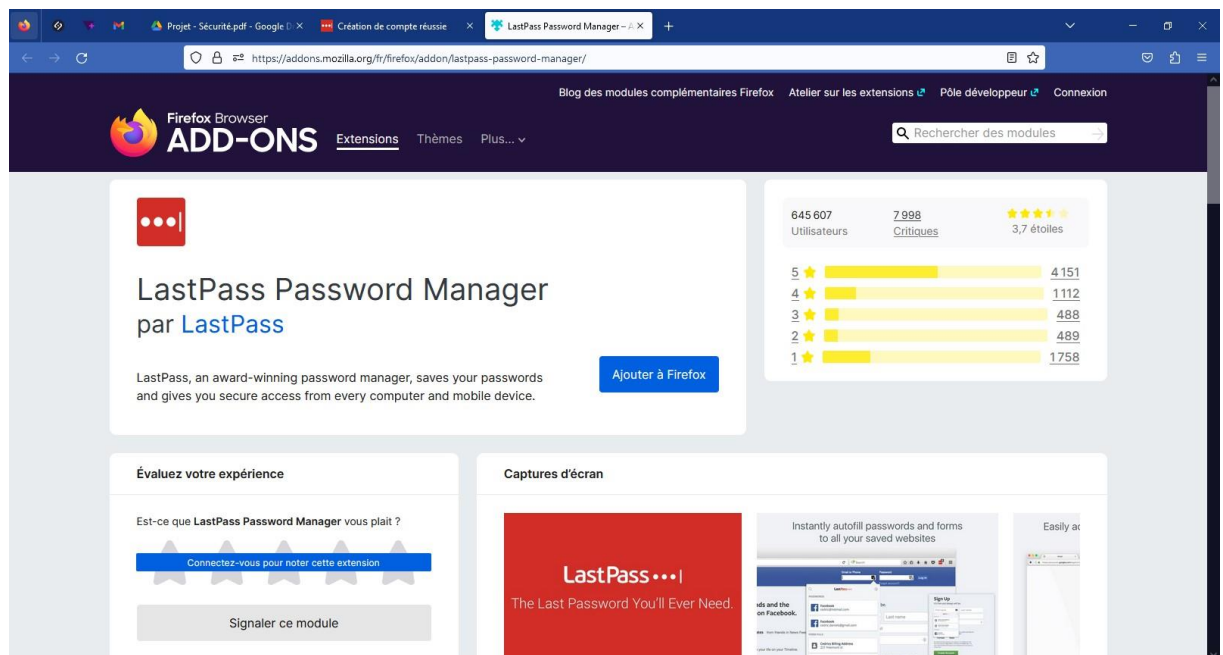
Projet - Sécurité.pdf - Google D ×
Création de compte réussie ×
LastPass Password Manager – A ×
+

https://addons.mozilla.org/fr/firefox/addon/lastpass-password-manager/

Blog des modules complémentaires Firefox Atelier sur les extensions Pôle développeur Connexion

Firefox Browser
ADD-ONS Extensions Thèmes Plus...

Rechercher des modules

LastPass Password Manager
par LastPass

LastPass, an award-winning password manager, saves your passwords and gives you secure access from every computer and mobile device.

Ajouter à Firefox

645 607
Utilisateurs

7 998
Critiques

3,7 étoiles

| | |
|---|---|
| 5 | 4 151 |
| 4 | 1 112 |
| 3 | 488 |
| 2 | 489 |
| 1 | 1 758 |

Évaluez votre expérience

Est-ce que LastPass Password Manager vous plait ?

Connectez-vous pour noter cette extension

Signaler ce module

Captures d'écran

LastPass •••|
The Last Password You'll Ever Need.

Instantly autofill passwords and forms to all your saved websites

Easily ac